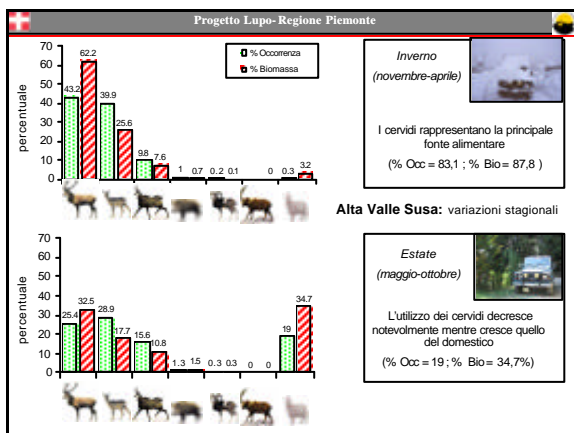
Progetto Lupo- Regione Piemonte

70
60
50
40
30
20
10
0
percentuale

% Occorrenza
% Biomassa

43.2 62.2 39.9 25.6 9.8 7.6 1 0.7 0.2 0.1 0 0.3 3.2

Inverno
(novembre-aprile)

I cervidi rappresentano la principale fonte alimentare
(% Occ = 83,1 ; % Bio = 87,8 )

Alta Valle Susa: variazioni stagionali

70
60
50
40
30
20
10
0
percentuale

25.4 32.5 28.9 17.7 15.6 10.8 1.3 1.5 0.3 0.3 0 0 19 34.7

Estate
(maggio-ottobre)

L'utilizzo dei cervidi decresce notevolmente mentre cresce quello del domestico
(% Occ = 19 ; % Bio = 34,7%)